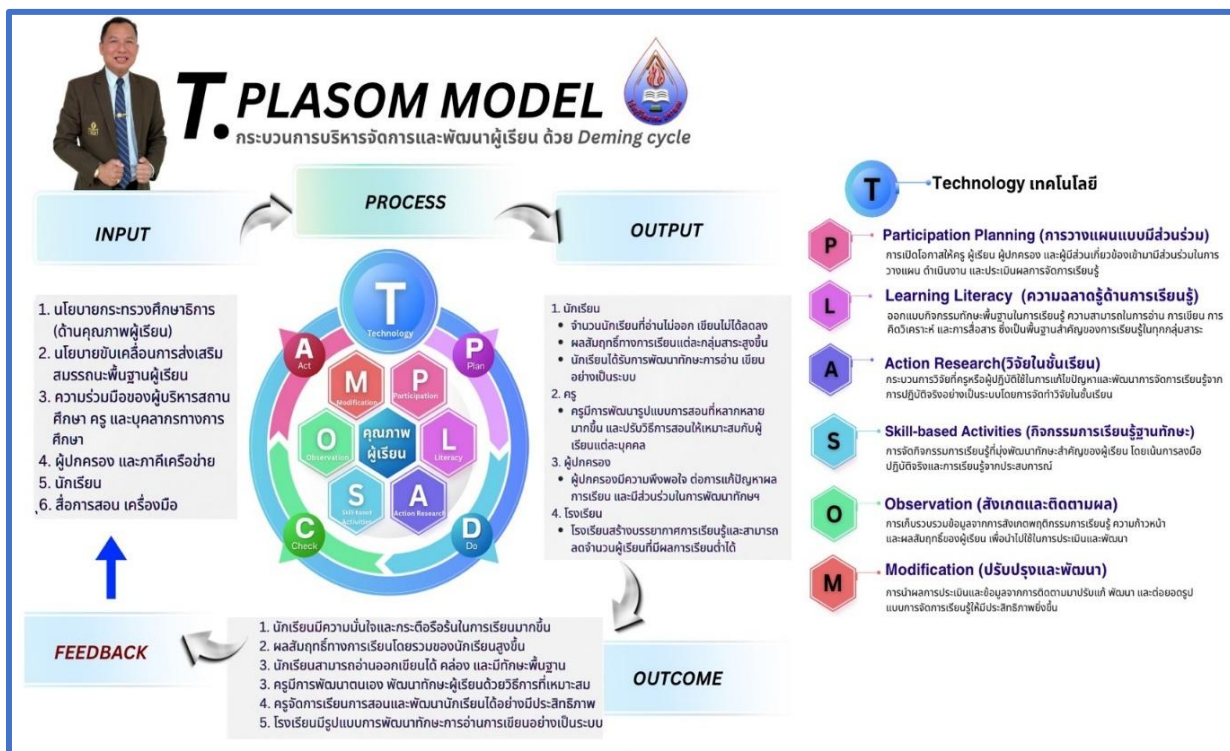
T. PLASOM MODEL
กระบวนการบริหารจัดการและพัฒนาผู้เรียน ด้วย Deming cycle

INPUT

PROCESS

OUTPUT

1. นโยบายกระทรวงศึกษาธิการ (ด้านคุณภาพผู้เรียน)
2. นโยบายขับเคลื่อนการส่งเสริมสมรรถนะพื้นฐานผู้เรียน
3. ความร่วมมือของผู้บริหารสถานศึกษา ครู และบุคลากรทางการศึกษา
4. ผู้ปกครอง และภาคีเครือข่าย
5. นักเรียน
6. สื่อการสอน เครื่องมือ

T
Technology
A
Act
P
Plan
M
Modification
P
Participation
O
Observation
คุณภาพผู้เรียน
L
Literacy
S
Skill-based Activities
A
Action Research
C
Check
D
Do

1. นักเรียน
• จำนวนนักเรียนที่อ่านไม่ออก เขียนไม่ได้ลดลง
• ผลสัมฤทธิ์ทางการเรียนแต่ละกลุ่มสาระสูงขึ้น
• นักเรียนได้รับการพัฒนาทักษะการอ่าน เขียนอย่างเป็นระบบ
2. ครู
• ครูมีการพัฒนารูปแบบการสอนที่หลากหลายมากขึ้น และปรับวิธีการสอนให้เหมาะสมกับผู้เรียนแต่ละบุคคล
3. ผู้ปกครอง
• ผู้ปกครองมีความพึงพอใจ ต่อการแก้ปัญหาผลการเรียน และมีส่วนร่วมในการพัฒนาทักษะฯ
4. โรงเรียน
• โรงเรียนสร้างบรรยากาศการเรียนรู้และสามารถลดจำนวนผู้เรียนที่มีผลการเรียนต่ำได้

T Technology เทคโนโลยี

P Participation Planning (การวางแผนแบบมีส่วนร่วม)
การเปิดโอกาสให้ครู ผู้เรียน ผู้ปกครอง และผู้มีส่วนเกี่ยวข้องเข้ามามีส่วนร่วมในการวางแผน ดำเนินงาน และประเมินผลการจัดการเรียนรู้

L Learning Literacy (ความฉลาดรู้ด้านการเรียนรู้)
ออกแบบกิจกรรมทักษะพื้นฐานในการเรียนรู้ ความสามารถในการอ่าน การเขียน การคิดวิเคราะห์ และการสื่อสาร ซึ่งเป็นพื้นฐานสำคัญของการเรียนรู้ในทุกกลุ่มสาระ

A Action Research(วิจัยในชั้นเรียน)
กระบวนการวิจัยที่ครูหรือผู้ปฏิบัติใช้ในการแก้ไขปัญหาและพัฒนาการจัดการเรียนรู้จากการปฏิบัติจริงอย่างเป็นระบบโดยการจัดทำวิจัยในชั้นเรียน

S Skill-based Activities (กิจกรรมการเรียนรู้ฐานทักษะ)
การจัดกิจกรรมการเรียนรู้ที่มุ่งพัฒนาทักษะสำคัญของผู้เรียน โดยเน้นการลงมือปฏิบัติจริงและการเรียนรู้จากประสบการณ์

O Observation (สังเกตและติดตามผล)
การเก็บรวบรวมข้อมูลจากการสังเกตพฤติกรรมการเรียนรู้ ความก้าวหน้า และผลสัมฤทธิ์ของผู้เรียน เพื่อนำไปใช้ในการประเมินและพัฒนา

M Modification (ปรับปรุงและพัฒนา)
การนำผลการประเมินและข้อมูลจากการติดตามมาปรับแก้ พัฒนา และต่อยอดรูปแบบการจัดการเรียนรู้ให้มีประสิทธิภาพยิ่งขึ้น

FEEDBACK

1. นักเรียนมีความมั่นใจและกระตือรือร้นในการเรียนมากขึ้น
2. ผลสัมฤทธิ์ทางการเรียนโดยรวมของนักเรียนสูงขึ้น
3. นักเรียนสามารถอ่านออกเขียนได้ คล่อง และมีทักษะพื้นฐาน
4. ครูมีการพัฒนาตนเอง พัฒนาทักษะผู้เรียนด้วยวิธีการที่เหมาะสม
4. ครูจัดการเรียนการสอนและพัฒนานักเรียนได้อย่างมีประสิทธิภาพ
5. โรงเรียนมีรูปแบบการพัฒนาทักษะการอ่านการเขียนอย่างเป็นระบบ

OUTCOME